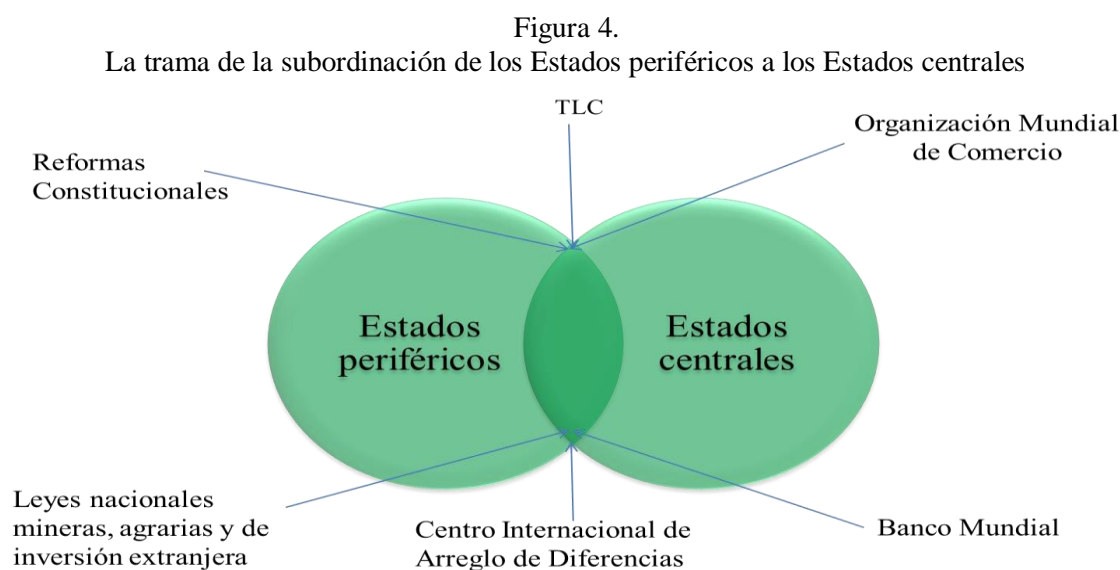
Figura 4.
La trama de la subordinación de los Estados periféricos a los Estados centrales

TLC

Organización Mundial de Comercio

Reformas Constitucionales

Estados periféricos

Estados centrales

Leyes nacionales mineras, agrarias y de inversión extranjera

Centro Internacional de Arreglo de Diferencias

Banco Mundial